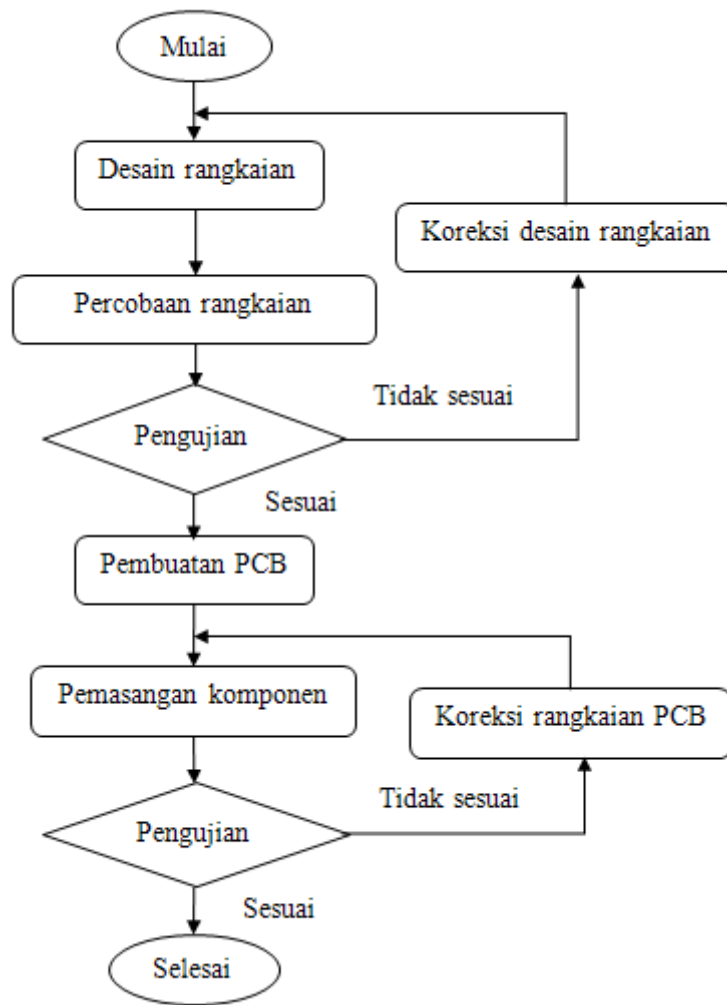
Mulai

Desain rangkaian

Koreksi desain rangkaian

Percobaan rangkaian

Tidak sesuai

Pengujian

Sesuai

Pembuatan PCB

Pemasangan komponen

Koreksi rangkaian PCB

Tidak sesuai

Pengujian

Sesuai

Selesai